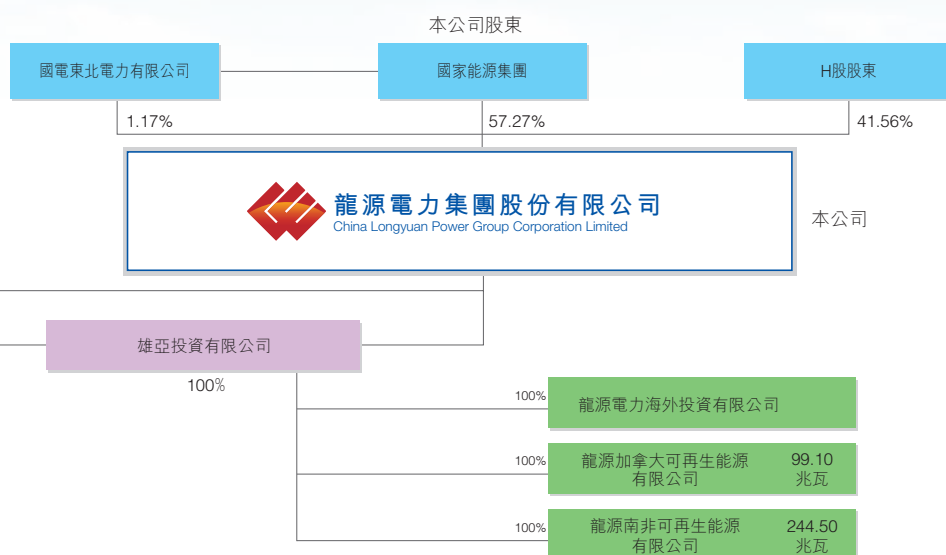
本公司股東

國電東北電力有限公司

國家能源集團

H股股東

1.17%

57.27%

41.56%

龍源電力集團股份有限公司
China Longyuan Power Group Corporation Limited

本公司

雄亞投資有限公司

100%

100%

龍源電力海外投資有限公司

100%

龍源加拿大可再生能源有限公司

99.10 兆瓦

100%

龍源南非可再生能源有限公司

244.50 兆瓦